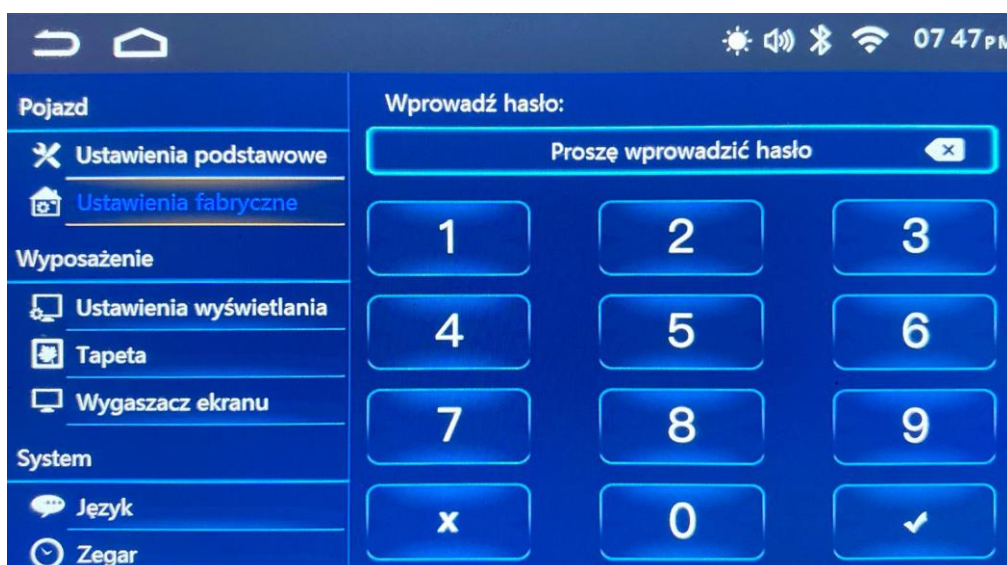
07 47PM

Pojazd

Ustawienia podstawowe

Ustawienia fabryczne

Wyposażenie

Ustawienia wyświetlania

Tapeta

Wygaszacz ekranu

System

Język

Zegar

Wprowadź hasło:

Proszę wprowadzić hasło

1 2 3
4 5 6
7 8 9
x 0 ✓